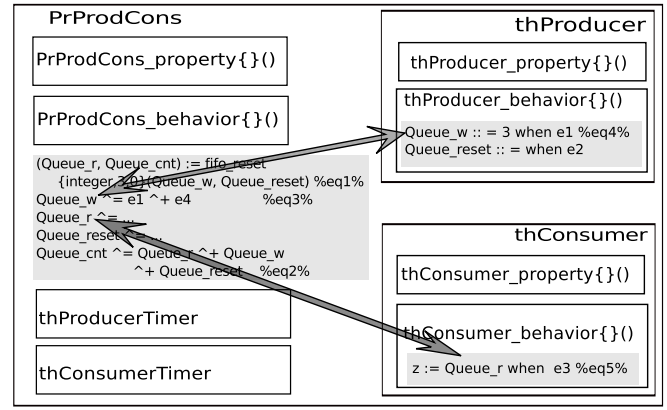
PrProdCons

PrProdCons_property{}()

PrProdCons_behavior{}()

(Queue_r, Queue_cnt) := fifo_reset
{integer 3,0}(Queue_w, Queue_reset) %eq1%
Queue_w ^= e1 ^+ e4 %eq3%
Queue_r ^= ...
Queue_reset ^= ...
Queue_cnt ^= Queue_r ^+ Queue_w
^+ Queue_reset %eq2%

thProducerTimer

thConsumerTimer

thProducer

thProducer_property{}()

thProducer_behavior{}()

Queue_w :: = 3 when e1 %eq4%
Queue_reset :: = when e2

thConsumer

thConsumer_property{}()

thConsumer_behavior{}()

z := Queue_r when e3 %eq5%